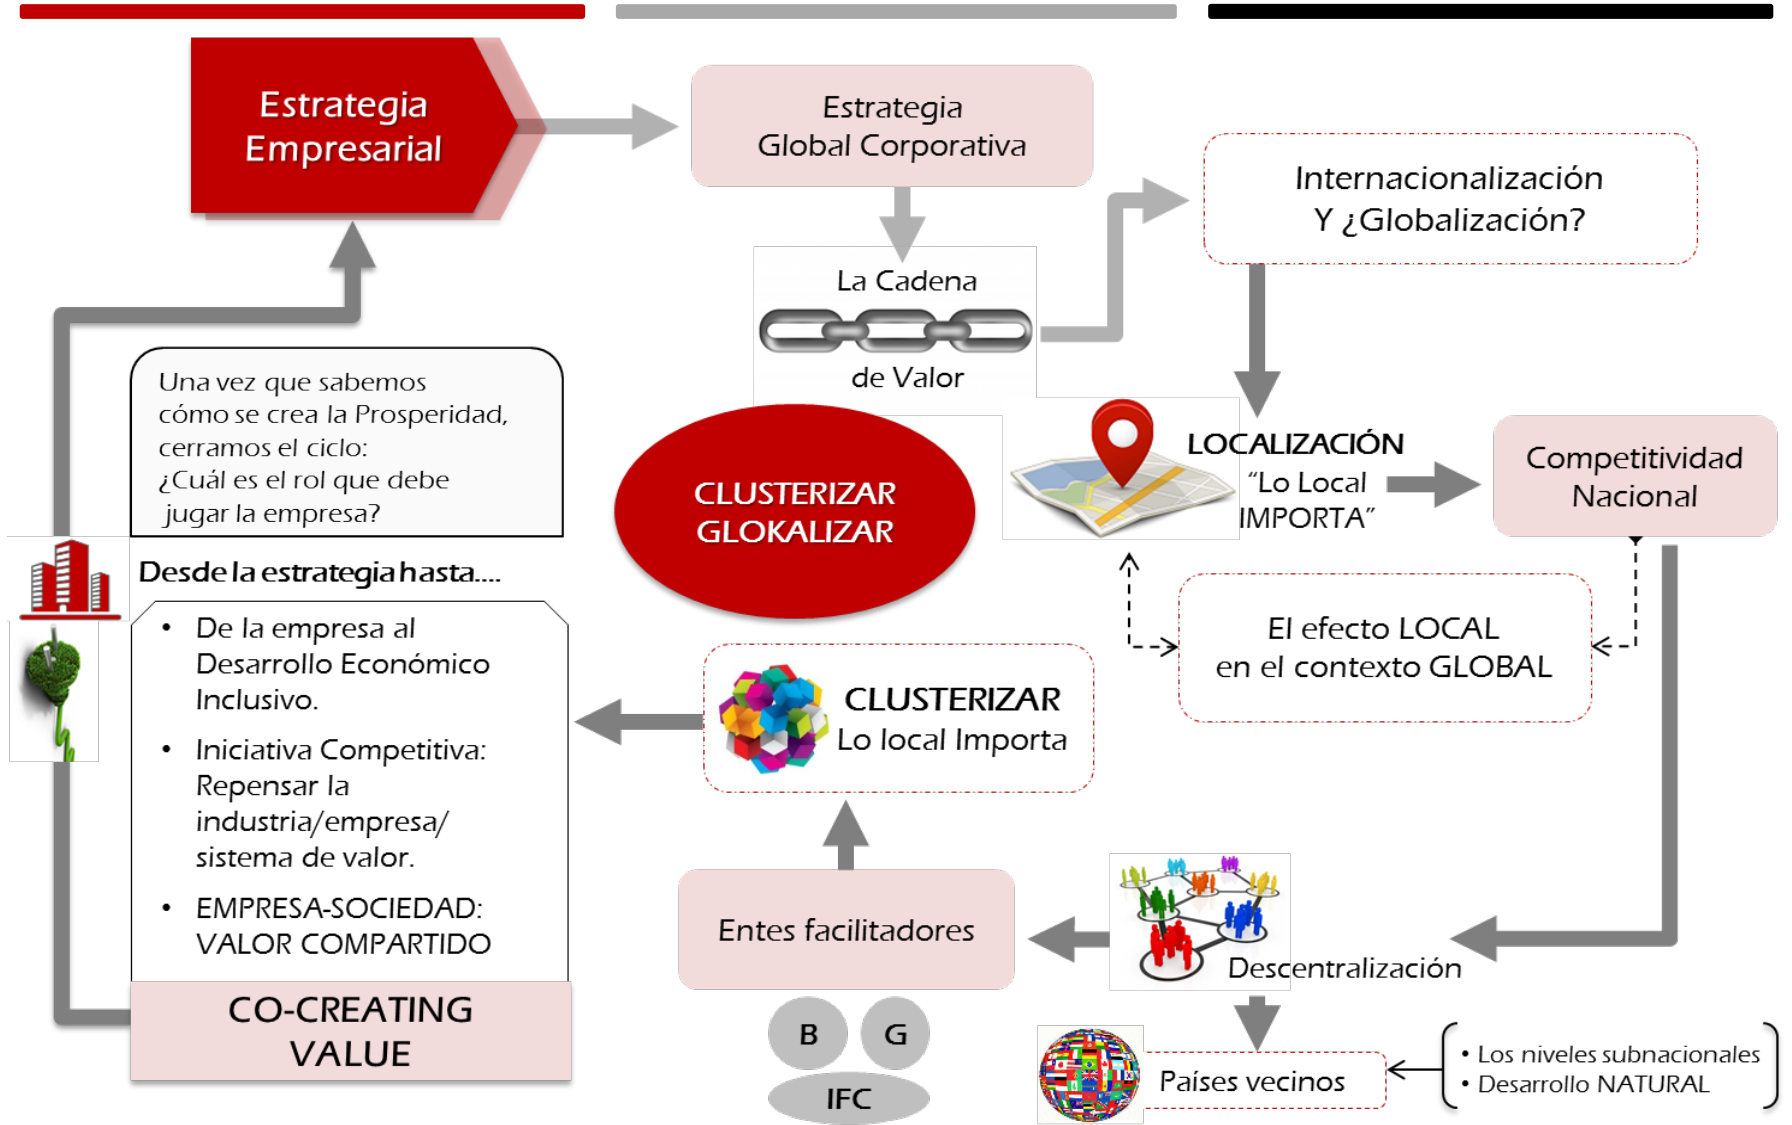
Estrategia Empresarial

Estrategia Global Corporativa

Internacionalización Y ¿Globalización?

La Cadena de Valor

Una vez que sabemos cómo se crea la Prosperidad, cerramos el ciclo: ¿Cuál es el rol que debe jugar la empresa?

CLUSTERIZAR GLOKALIZAR

LOCALIZACIÓN "Lo Local IMPORTA"

Competitividad Nacional

Desde la estrategia hasta....

• De la empresa al Desarrollo Económico Inclusivo.

• Iniciativa Competitiva: Repensar la industria/empresa/ sistema de valor.

• EMPRESA-SOCIEDAD: VALOR COMPARTIDO

El efecto LOCAL en el contexto GLOBAL

CLUSTERIZAR Lo local Importa

Entes facilitadores

Descentralización

CO-CREATING VALUE

B G

IFC

Países vecinos

• Los niveles subnacionales
• Desarrollo NATURAL